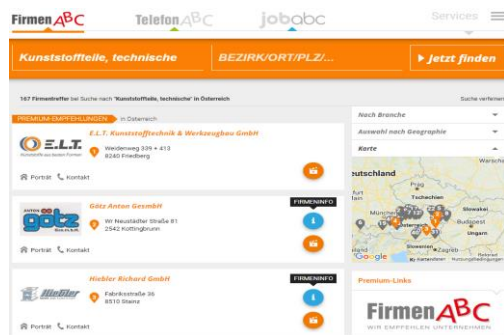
FirmenABC Telefon ABC jobabc Services

Kunststoffteile, technische BEZIRK/ORT/PLZ/... ▸ Jetzt finden

167 Firmentreffer bei Suche nach "Kunststoffteile, technische" in Österreich

Suche verfeinern

PREMIUM-EMPFEHLUNGEN in Österreich

E.L.T. Kunststofftechnik & Werkzeugbau GmbH
E.L.T. Kunststoffe aus besten Formen
Weidenweg 339 + 413
8240 Friedberg
Portrait Kontakt

Götz Anton GesmbH
FIRMENINFO
götz
Wr Neustädter Straße 81
2542 Kottingbrunn
Portrait Kontakt

Hiebler Richard GmbH
FIRMENINFO
Hiebler
Fabrikstraße 36
8510 Stainz
Portrait Kontakt

Nach Branche
Auswahl nach Geographie
Karte
eutschland
Tschechien
München
Slowakei
Budapest
Ungarn
Slowenien
Zagreb
Kroatien
Google
Premium-Links
FirmenABC
WIR EMPFEHLEN UNTERNEHMEN